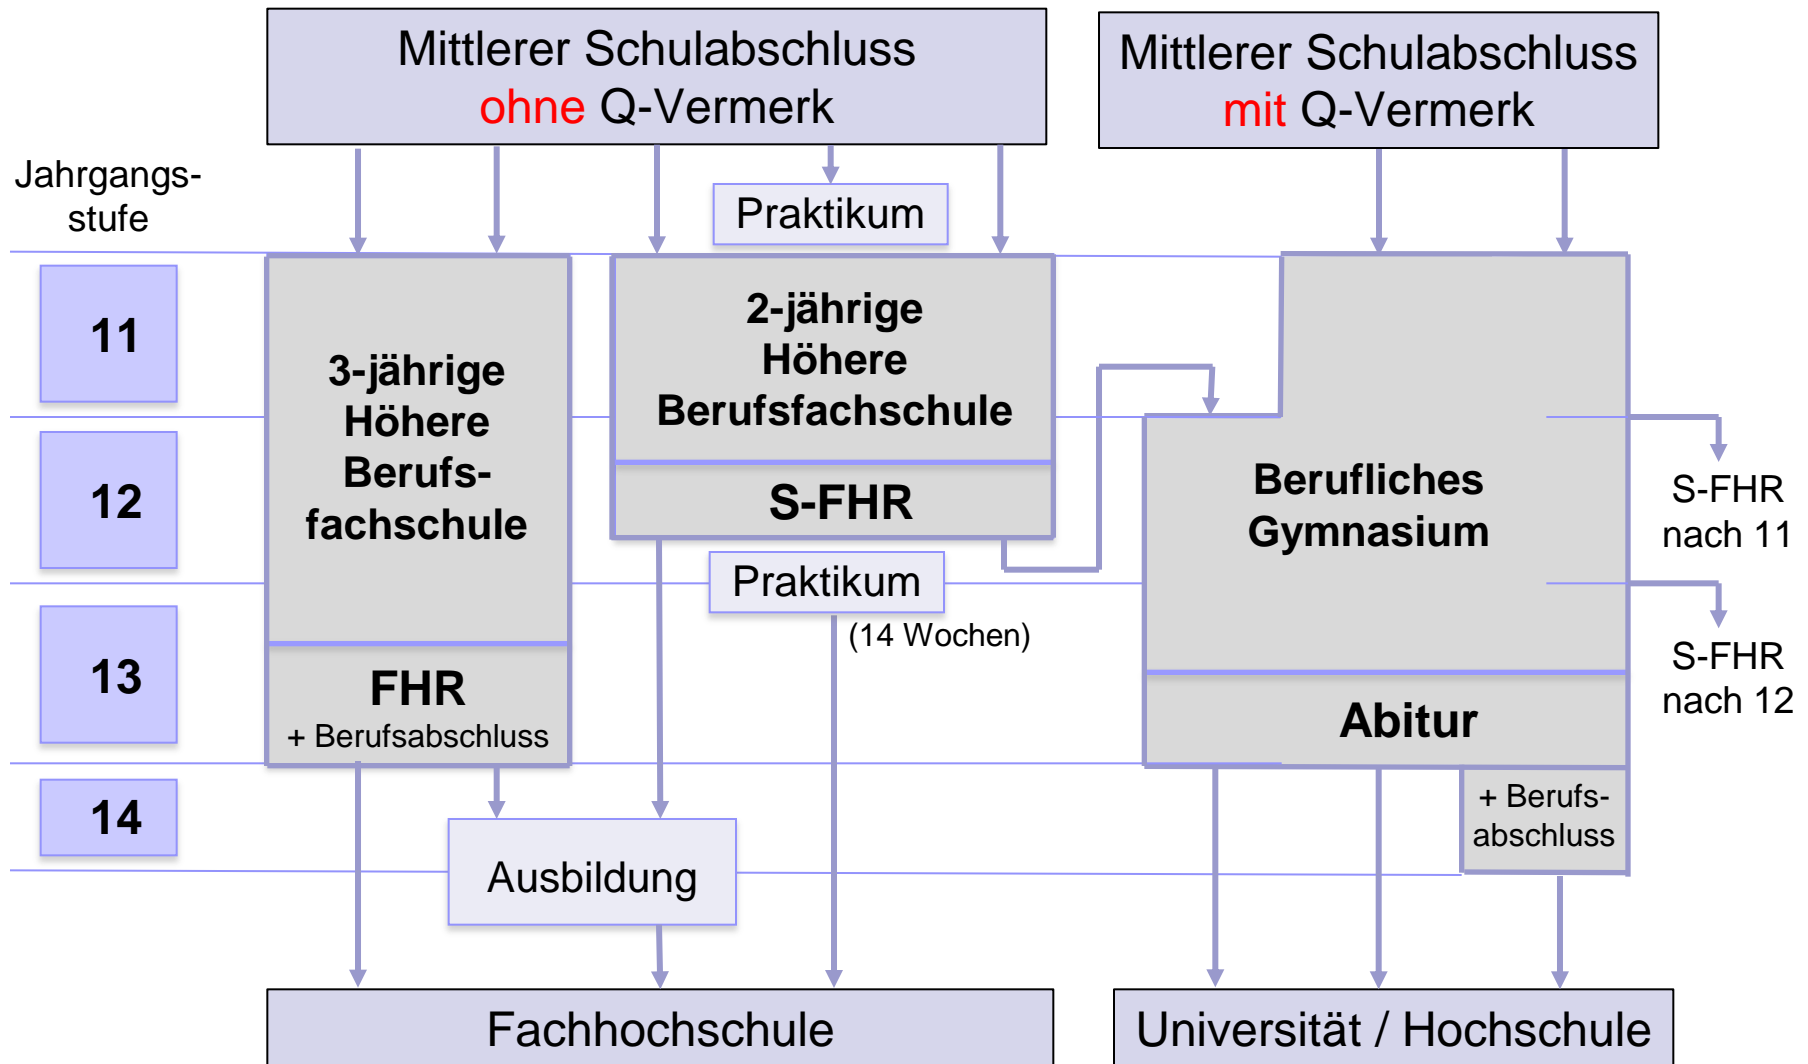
Mittlerer Schulabschluss ohne Q-Vermerk

Mittlerer Schulabschluss mit Q-Vermerk

Jahrgangsstufe

Praktikum

11

12

13

14

3-jährige Höhere Berufsfachschule

FHR
+ Berufsabschluss

2-jährige Höhere Berufsfachschule

S-FHR

Praktikum
(14 Wochen)

Berufliches Gymnasium

Abitur

+ Berufsabschluss

S-FHR nach 11

S-FHR nach 12

Ausbildung

Fachhochschule

Universität / Hochschule